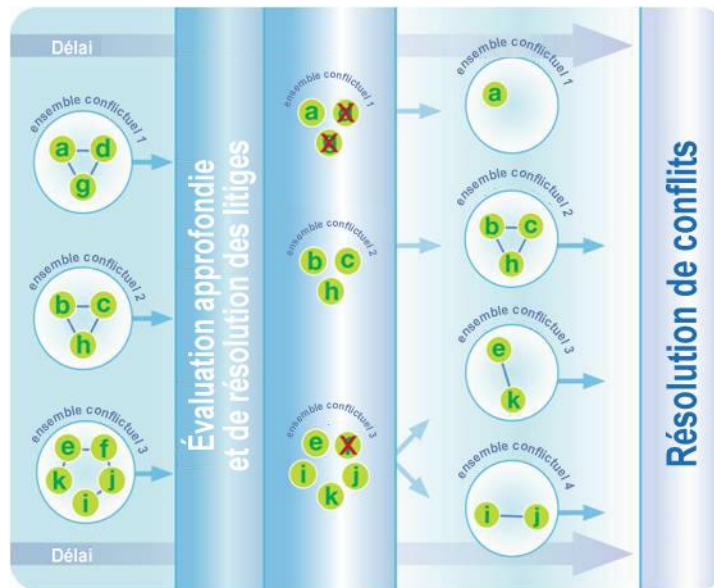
Délai

ensemble conflictuel 1
a d
g

ensemble conflictuel 2
b c
h

ensemble conflictuel 3
e f
k j
i

Délai

Évaluation approfondie et de résolution des litiges

ensemble conflictuel 1
a d
g

ensemble conflictuel 2
b c
h

ensemble conflictuel 3
e f
i j
k

ensemble conflictuel 1
a

ensemble conflictuel 2
b c
h

ensemble conflictuel 3
e
k

ensemble conflictuel 4
i j

Résolution de conflits